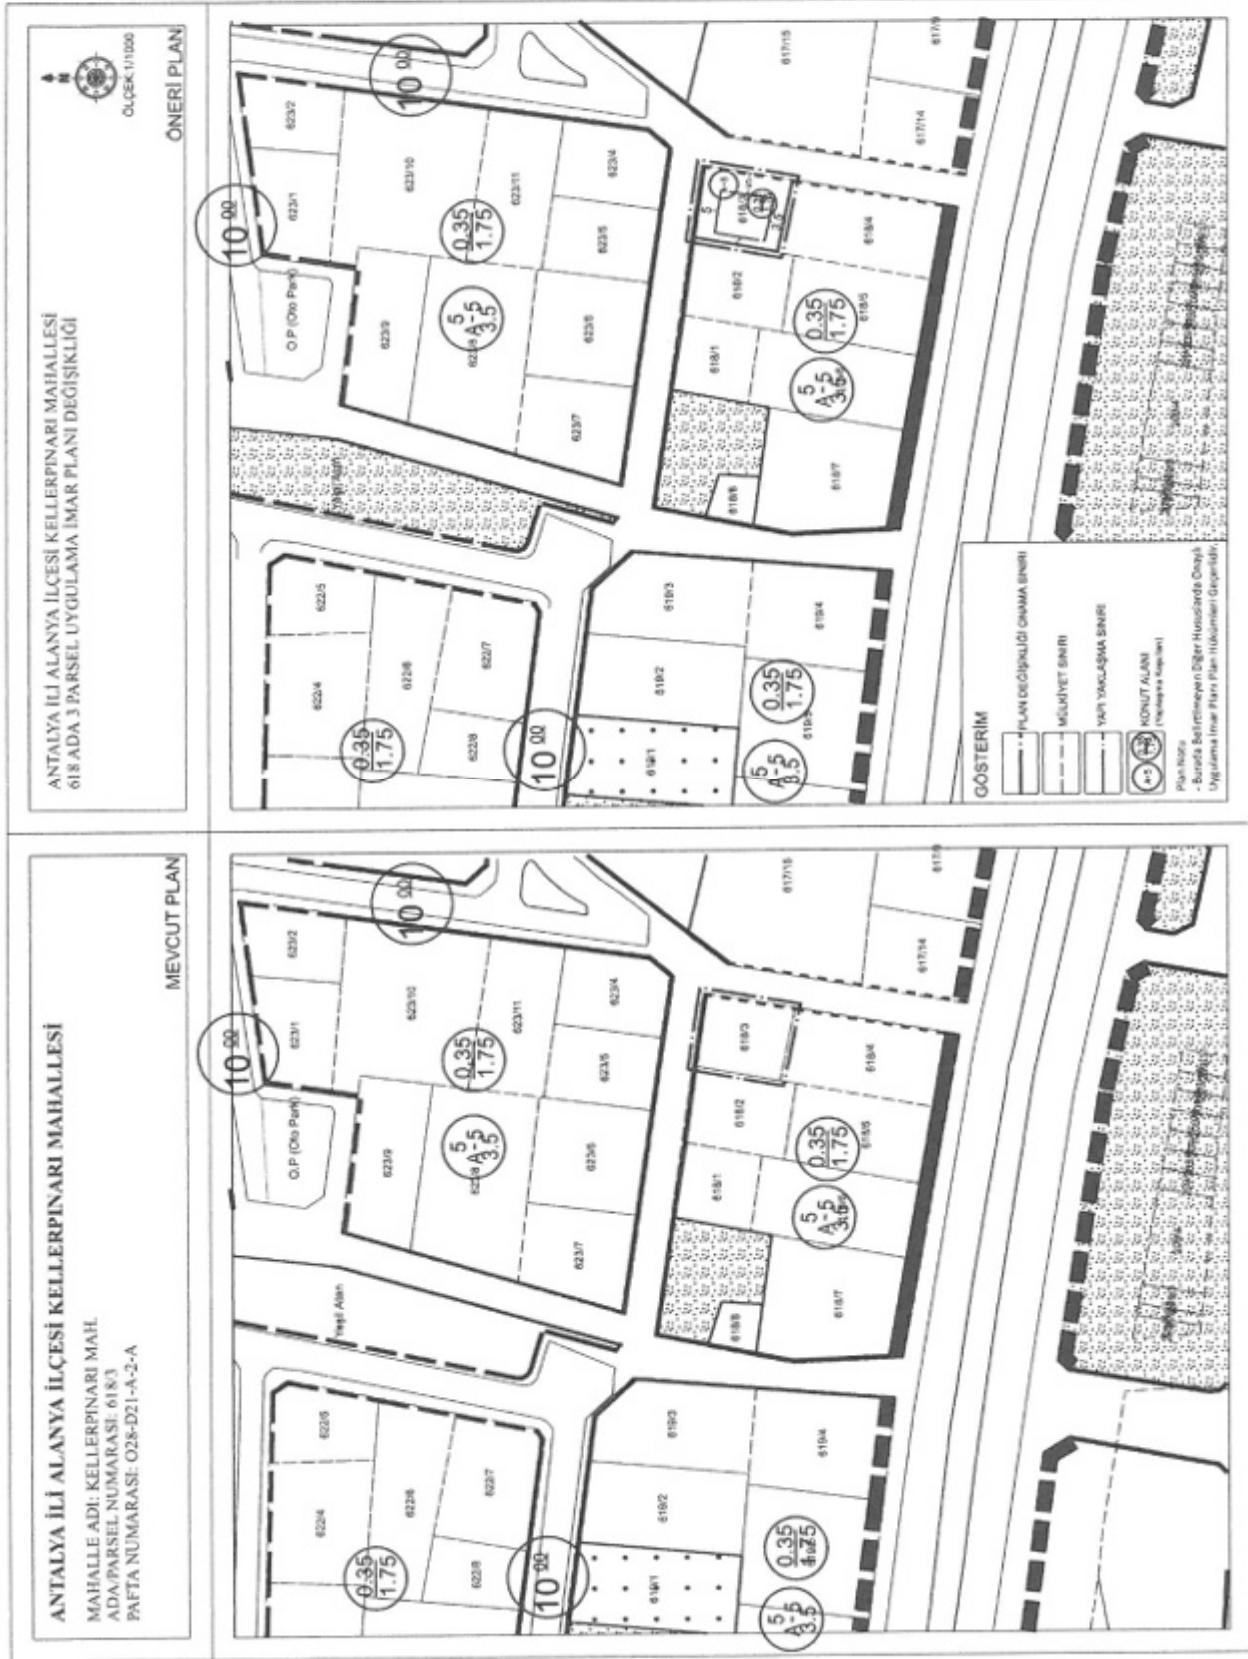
ANTALYA İLİ ALANYA İLÇESİ KELLERPINARI MAHALLESİ

MAHALLE ADI: KELLERPINARI MAH.
ADA/PARSEL NUMARASI: 618/3
PAFTA NUMARASI: O28-D21-A-2-A

MEVCUT PLAN

10.00
10.00
10.00
623/2
623/1
623/10
623/11
623/4
O.P (Oto Park)
623/9
623/8
623/6
623/5
623/7
$\frac{0.35}{1.75}$
5
A-5
3.5
617/15
617/9
617/14
618/3
618/2
618/1
618/4
618/5
618/6
618/7
$\frac{0.35}{1.75}$
5
A-5
3.5
Yeşil Alan
622/5
622/4
622/6
622/7
622/8
$\frac{0.35}{1.75}$
619/3
619/4
619/2
619/1
$\frac{0.35}{1.75}$
5
A-5
3.5

ANTALYA İLİ ALANYA İLÇESİ KELLERPINARI MAHALLESİ
618 ADA 3 PARSEL UYGULAMA İMAR PLANI DEĞİŞİKLİĞİ

ÖLÇEK 1/1000

ÖNERİ PLAN

10.00
10.00
10.00
623/2
623/1
623/10
623/11
623/4
O.P (Oto Park)
623/9
623/8
623/6
623/5
623/7
$\frac{0.35}{1.75}$
5
A-5
3.5
617/15
617/9
617/14
618/3
5
3.5
618/2
618/1
618/4
618/5
618/6
618/7
$\frac{0.35}{1.75}$
5
A-5
3.5
622/5
622/4
622/6
622/7
622/8
$\frac{0.35}{1.75}$
619/3
619/4
619/2
619/1
$\frac{0.35}{1.75}$
5
A-5
3.5

GÖSTERİM
PLAN DEĞİŞİKLİĞİ ONAMA SINIRI
MÜLKİYET SINIRI
YAPI YAKLAŞMA SINIRI
KONUT ALANI

Plan Notu:
- Burada Belirtilmeyen Diğer Hususlarda Onaylı Uygulama İmar Planı Plan Hükümleri Geçerlidir.